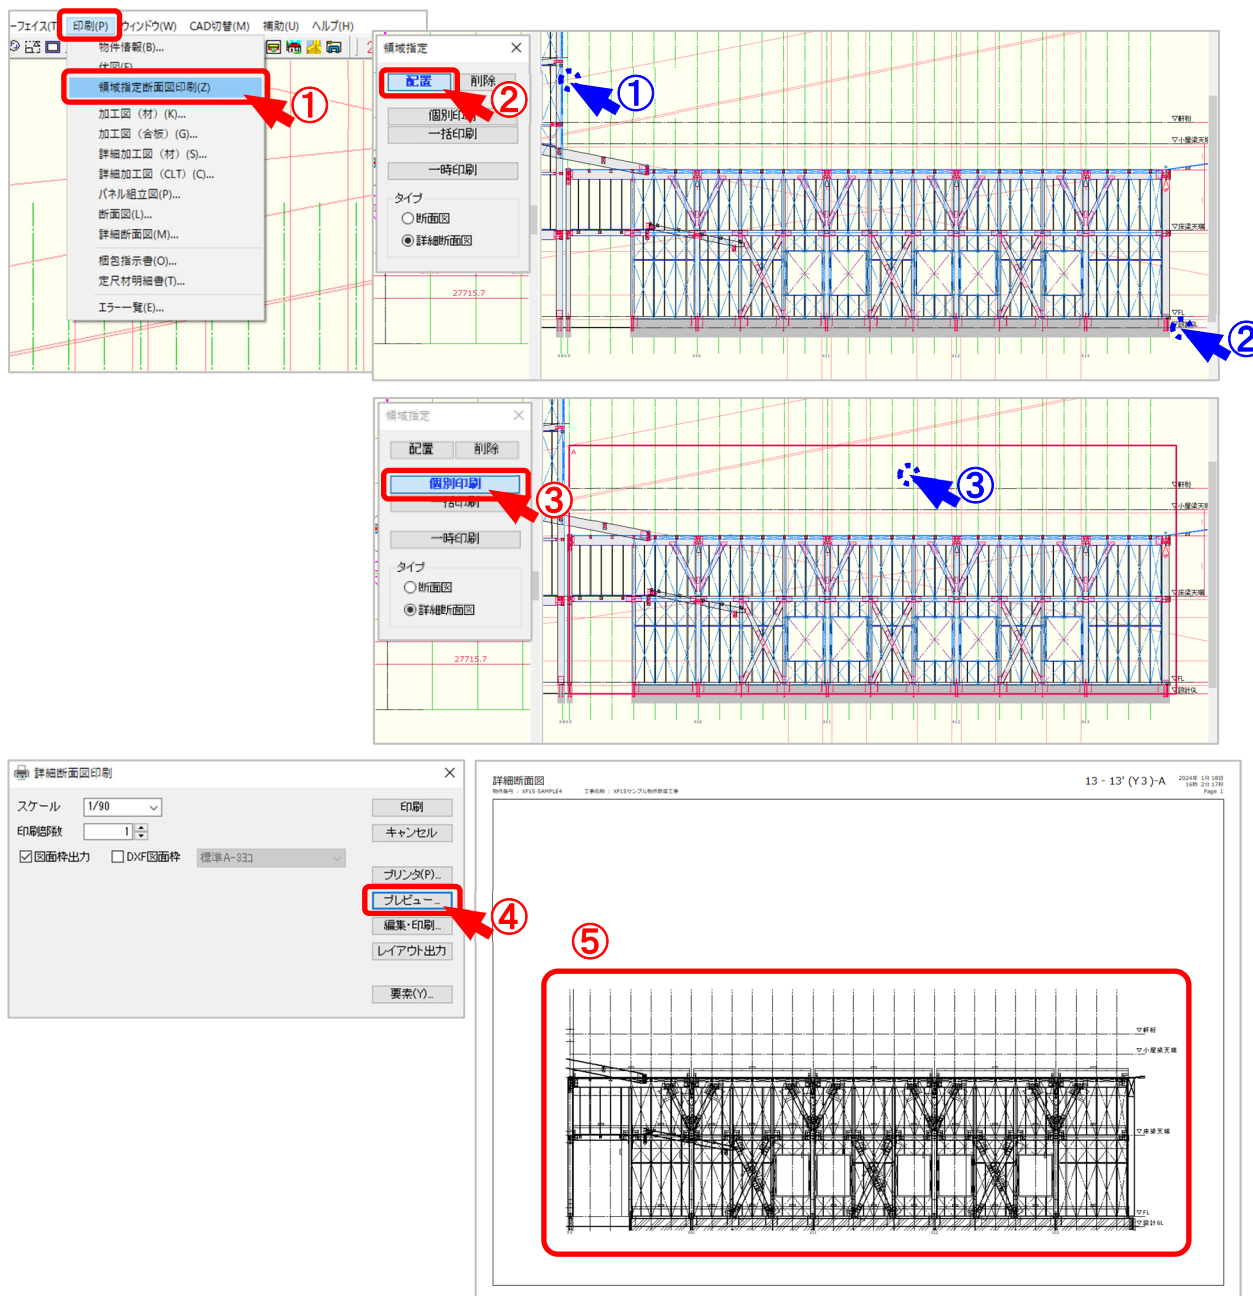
-フェイス(T) 印刷(P) ウィンドウ(W) CAD切替(M) 補助(U) ヘルプ(H)

物件情報(B)...
伏図(F)
領域指定断面図印刷(Z)
加工図（材）(K)...
加工図（合板）(G)...
詳細加工図（材）(S)...
詳細加工図（CLT）(C)...
パネル組立図(P)...
断面図(L)...
詳細断面図(M)...
梱包指示書(O)...
定尺材明細書(T)...
エラー一覧(E)...

①

領域指定
配置 削除
個別印刷
一括印刷
一時印刷
タイプ
断面図
詳細断面図

②

①

27715.7

▽軒桁
▽小屋梁天端
▽床梁天端
▽FL
▽設計GL

②

領域指定
配置 削除
個別印刷
一括印刷
一時印刷
タイプ
断面図
詳細断面図

③

③

27715.7

▽軒桁
▽小屋梁天端
▽床梁天端
▽FL
▽設計GL

詳細断面図印刷
スケール 1/90
印刷部数 1
図面枠出力 DXF図面枠 標準A-3ヨコ
印刷
キャンセル
プリンタ(P)...
プレビュー...
編集・印刷...
レイアウト出力
要素(Y)...

④

詳細断面図
13 - 13' (Y3)-A
Page 1

⑤

▽軒桁
▽小屋梁天端
▽床梁天端
▽FL
▽設計GL